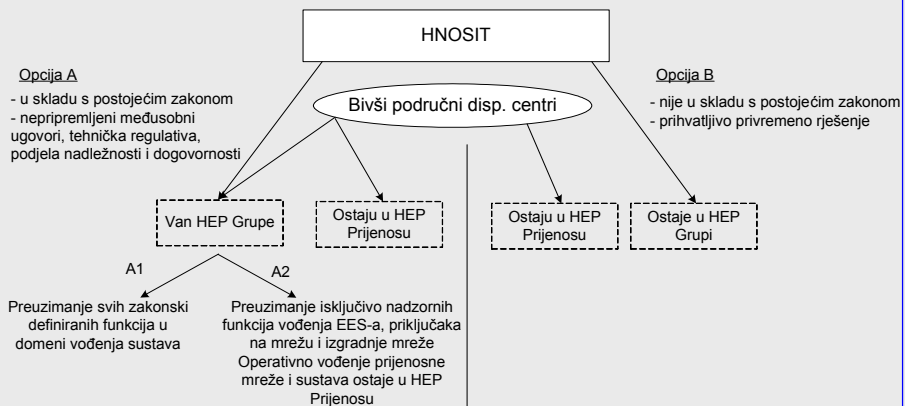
HNOSIT

Opcija A

- u skladu s postojećim zakonom
- nepripremljeni međusobni ugovori, tehnička regulativa, podjela nadležnosti i dogovornosti

Bivši područni disp. centri

Opcija B

- nije u skladu s postojećim zakonom
- prihvatljivo privremeno rješenje

Van HEP Grupe

Ostaju u HEP Prijenosu

Ostaju u HEP Prijenosu

Ostaje u HEP Grupi

A1

A2

Preuzimanje svih zakonski definiranih funkcija u domeni vođenja sustava

Preuzimanje isključivo nadzornih funkcija vođenja EES-a, priključaka na mrežu i izgradnje mreže Operativno vođenje prijenosne mreže i sustava ostaje u HEP Prijenosu